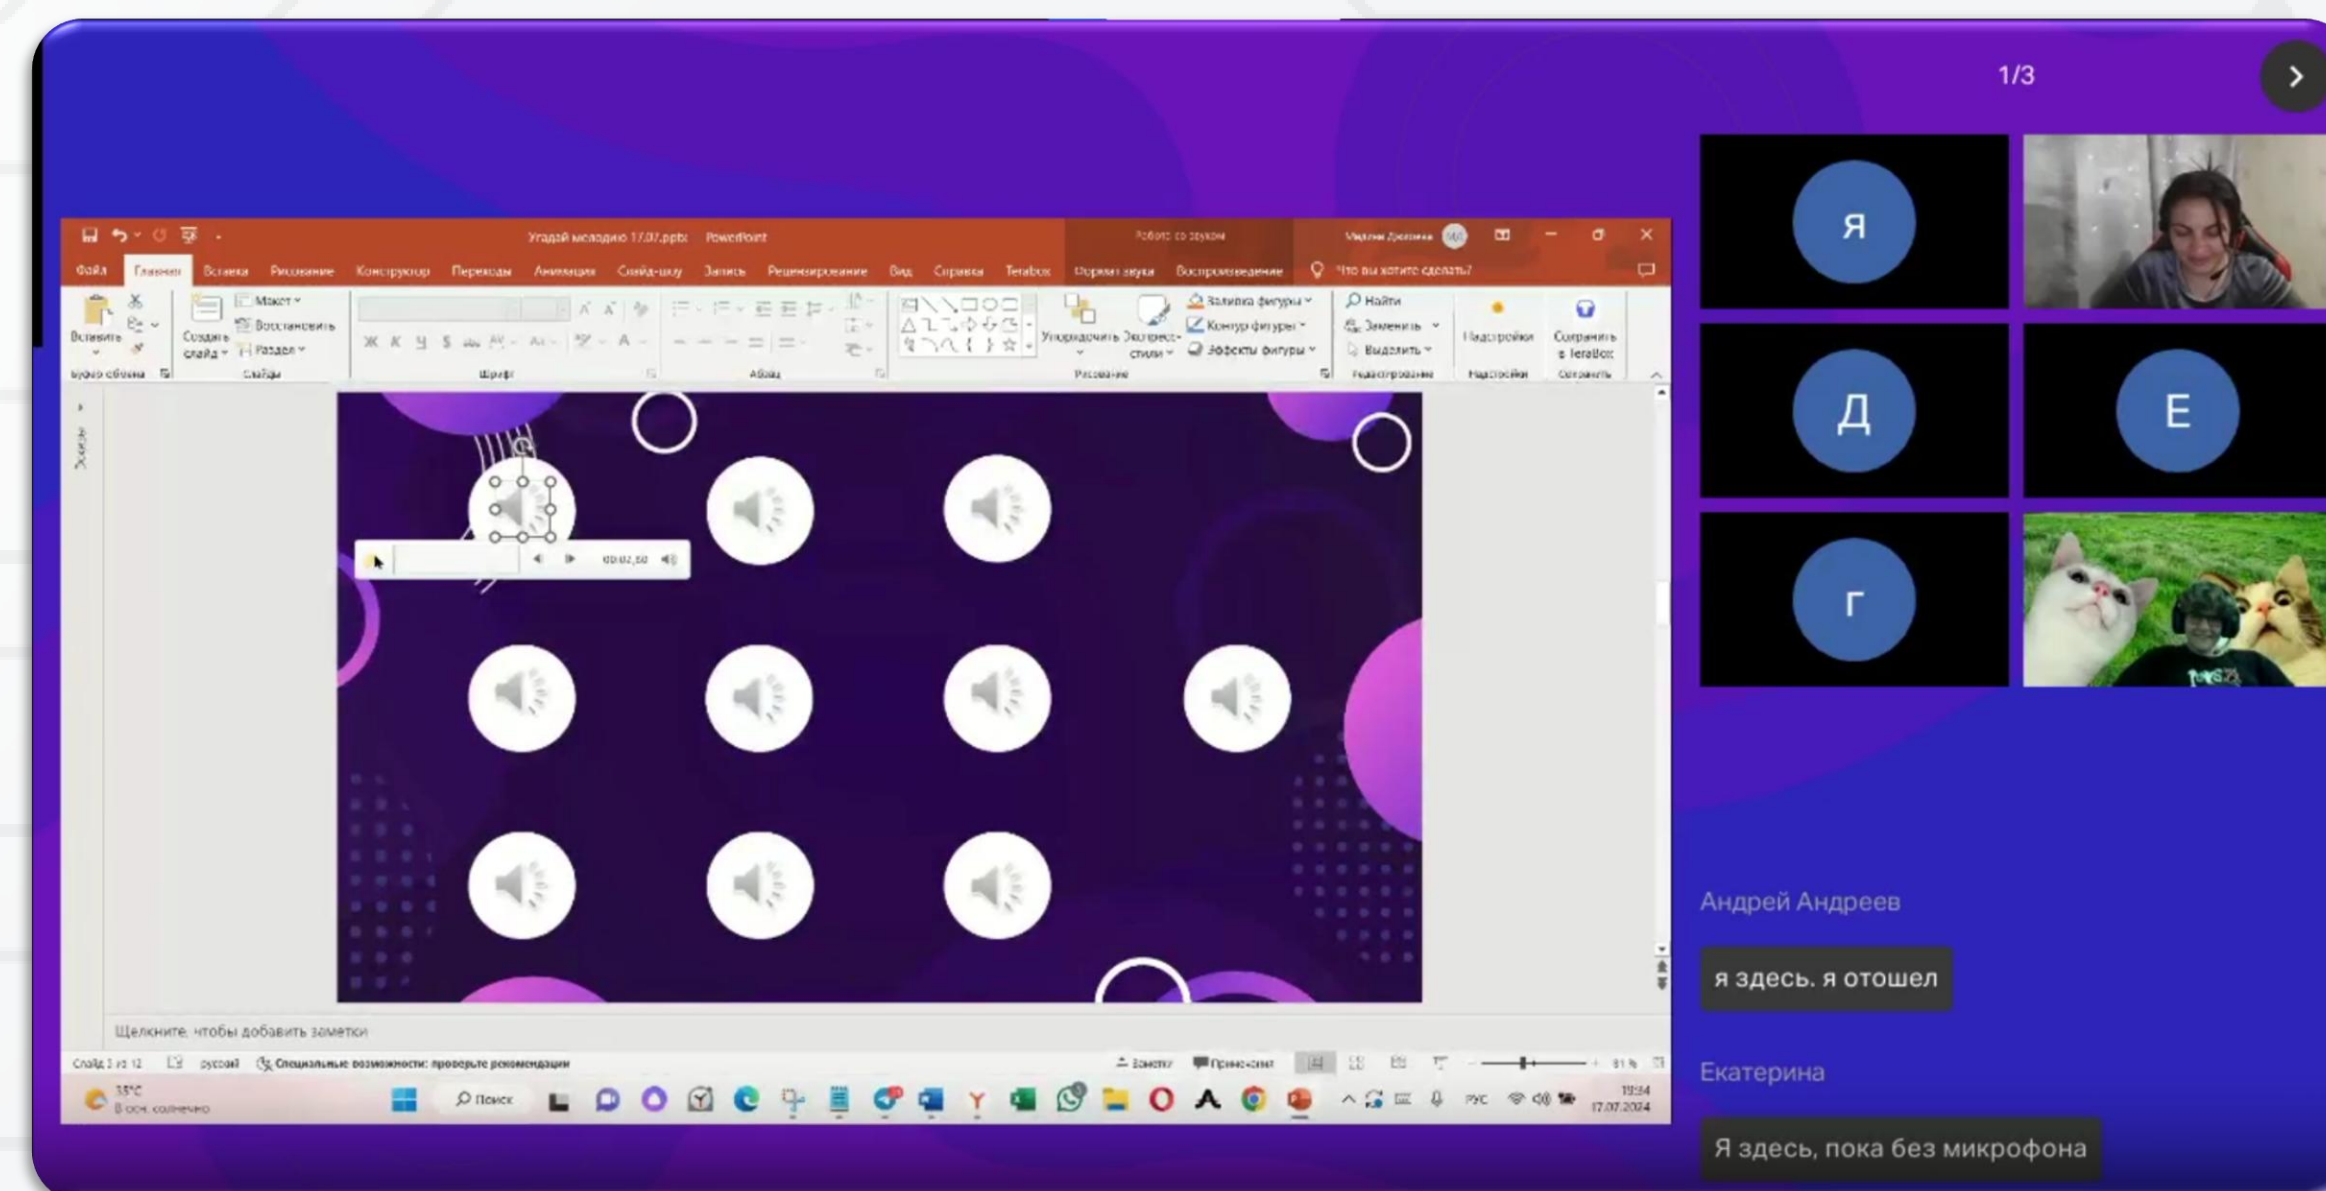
1/3

Угадай мелодию 17.07.pptx - PowerPoint
Работа со звуком

Файл Главная Вставка Рисование Конструктор Переходы Анимация Слайд-шоу Запись Рецензирование Вид Справка Terabox Формат звука Воспроизведение Что вы хотите сделать?

Вставить Создать слайд Макет Восстановить Раздел
Буфер обмена Слайды Шрифт Абзац
Упорядочить Экспресс-стили Заливка фигуры Контур фигуры Эффекты фигуры
Рисование
Найти Заменить Выделить
Редактирование
Надстройки
Сохранить в TeraBox

00:02,50

Щелкните, чтобы добавить заметки

Слайд 3 из 12 русский Специальные возможности: проверьте рекомендации
Заметки Примечания

35°C
В осн. солнечно
Поиск
РУС
17.07.2024

Я
Д
Е
Г

Андрей Андреев
я здесь. я отошел

Екатерина
Я здесь, пока без микрофона